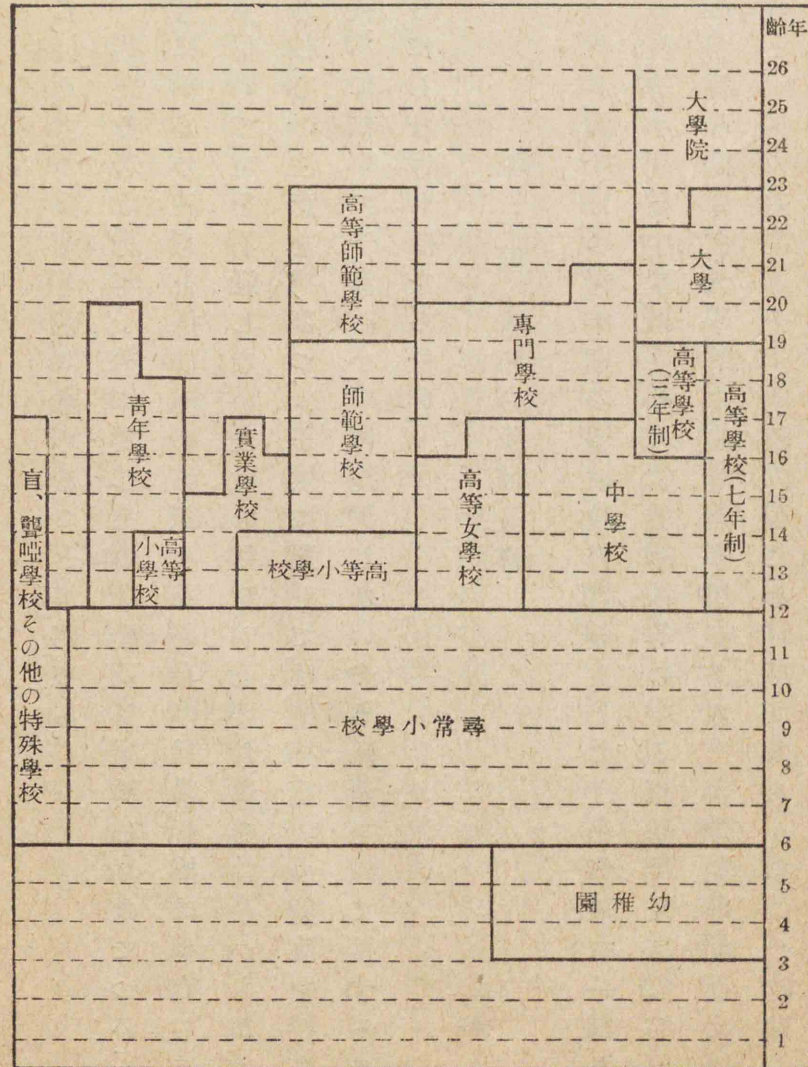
齡年
26
25
24
23
22
21
20
19
18
17
16
15
14
13
12
11
10
9
8
7
6
5
4
3
2
1

大學院
大學
高等學校(三年制)
高等學校(七年制)
中學校
專門學校
高等女學校
高等師範學校
師範學校
實業學校
青年學校
高等小學校
校學小等高
盲、聾啞學校その他の特殊學校
校學小常尋
園稚幼